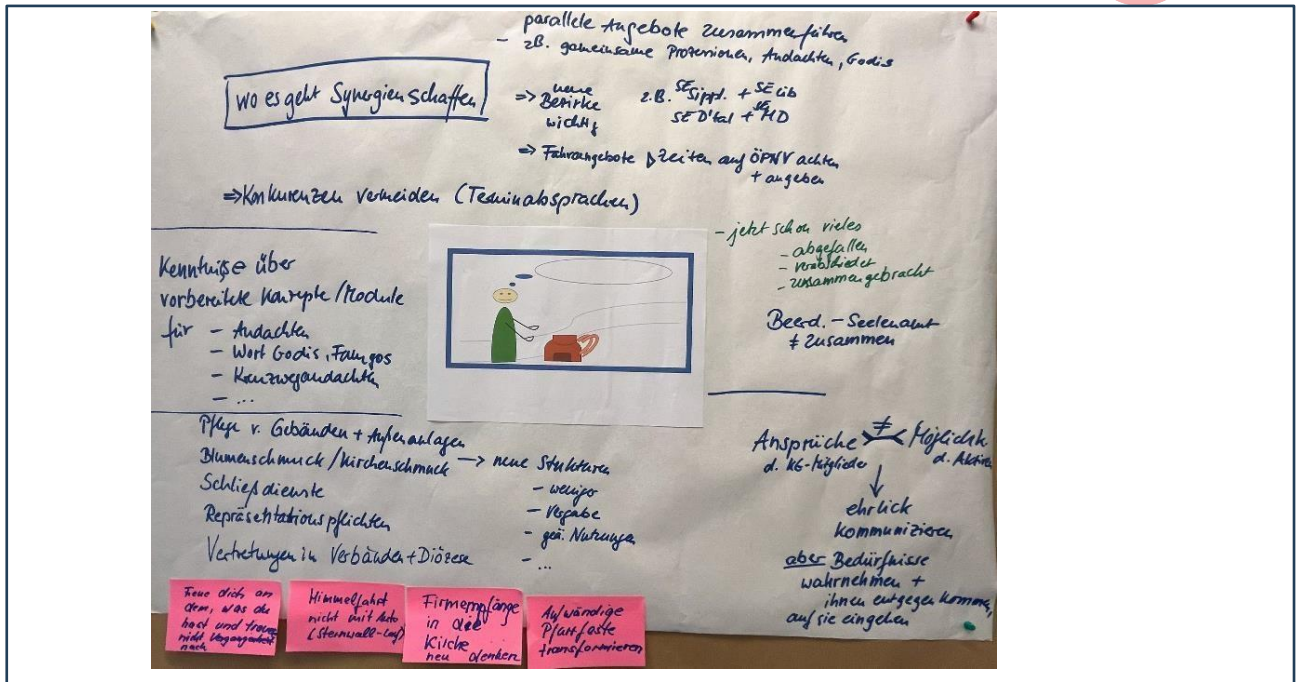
parallele Angebote zusammenführen
- z.B. gemeinsame Prozessionen, Andachten, Godis

wo es geht Synergien schaffen

=> neue Bezirke wichtig
z.B. SE Sippl. + SE Lib
SE D'tal + SE HD

=> Fahrangebote / Zeiten auf ÖPNV achten + angeben

=> Konkurrenzen vermeiden (Terminabsprachen)

- jetzt schon vieles
- abgefallen
- verabschiedet
- zusammengebracht

Beerd. - Seelenamt ≠ zusammen

Kenntnisse über vorbereitete Konzepte / Module für
- Andachten
- Wort Godis, Famgos
- Kreuzwegandachten
- ...

Pflege v. Gebäuden + Außenanlagen
Blumenschmuck / Kirchenschmuck -> neue Strukturen
Schließdienste
- weniger
- Vergabe
- gem. Nutzungen
Repräsentationspflichten
Vertretungen in Verbänden + Diözese
- ...

Ansprüche ≠ Möglichk. d. KG-Mitglieder d. Aktiven
↓
ehrlich kommunizieren
aber Bedürfnisse wahrnehmen + ihnen entgegen kommen, auf sie eingehen

Freue dich an dem, was du hast und trauere nicht Vergangenheit nach

Himmelfahrt nicht mit Auto (Steinwall-Lauf)

Firmempfänge in der Kirche neu denken

Aufwändige Pfarrfeste transformieren